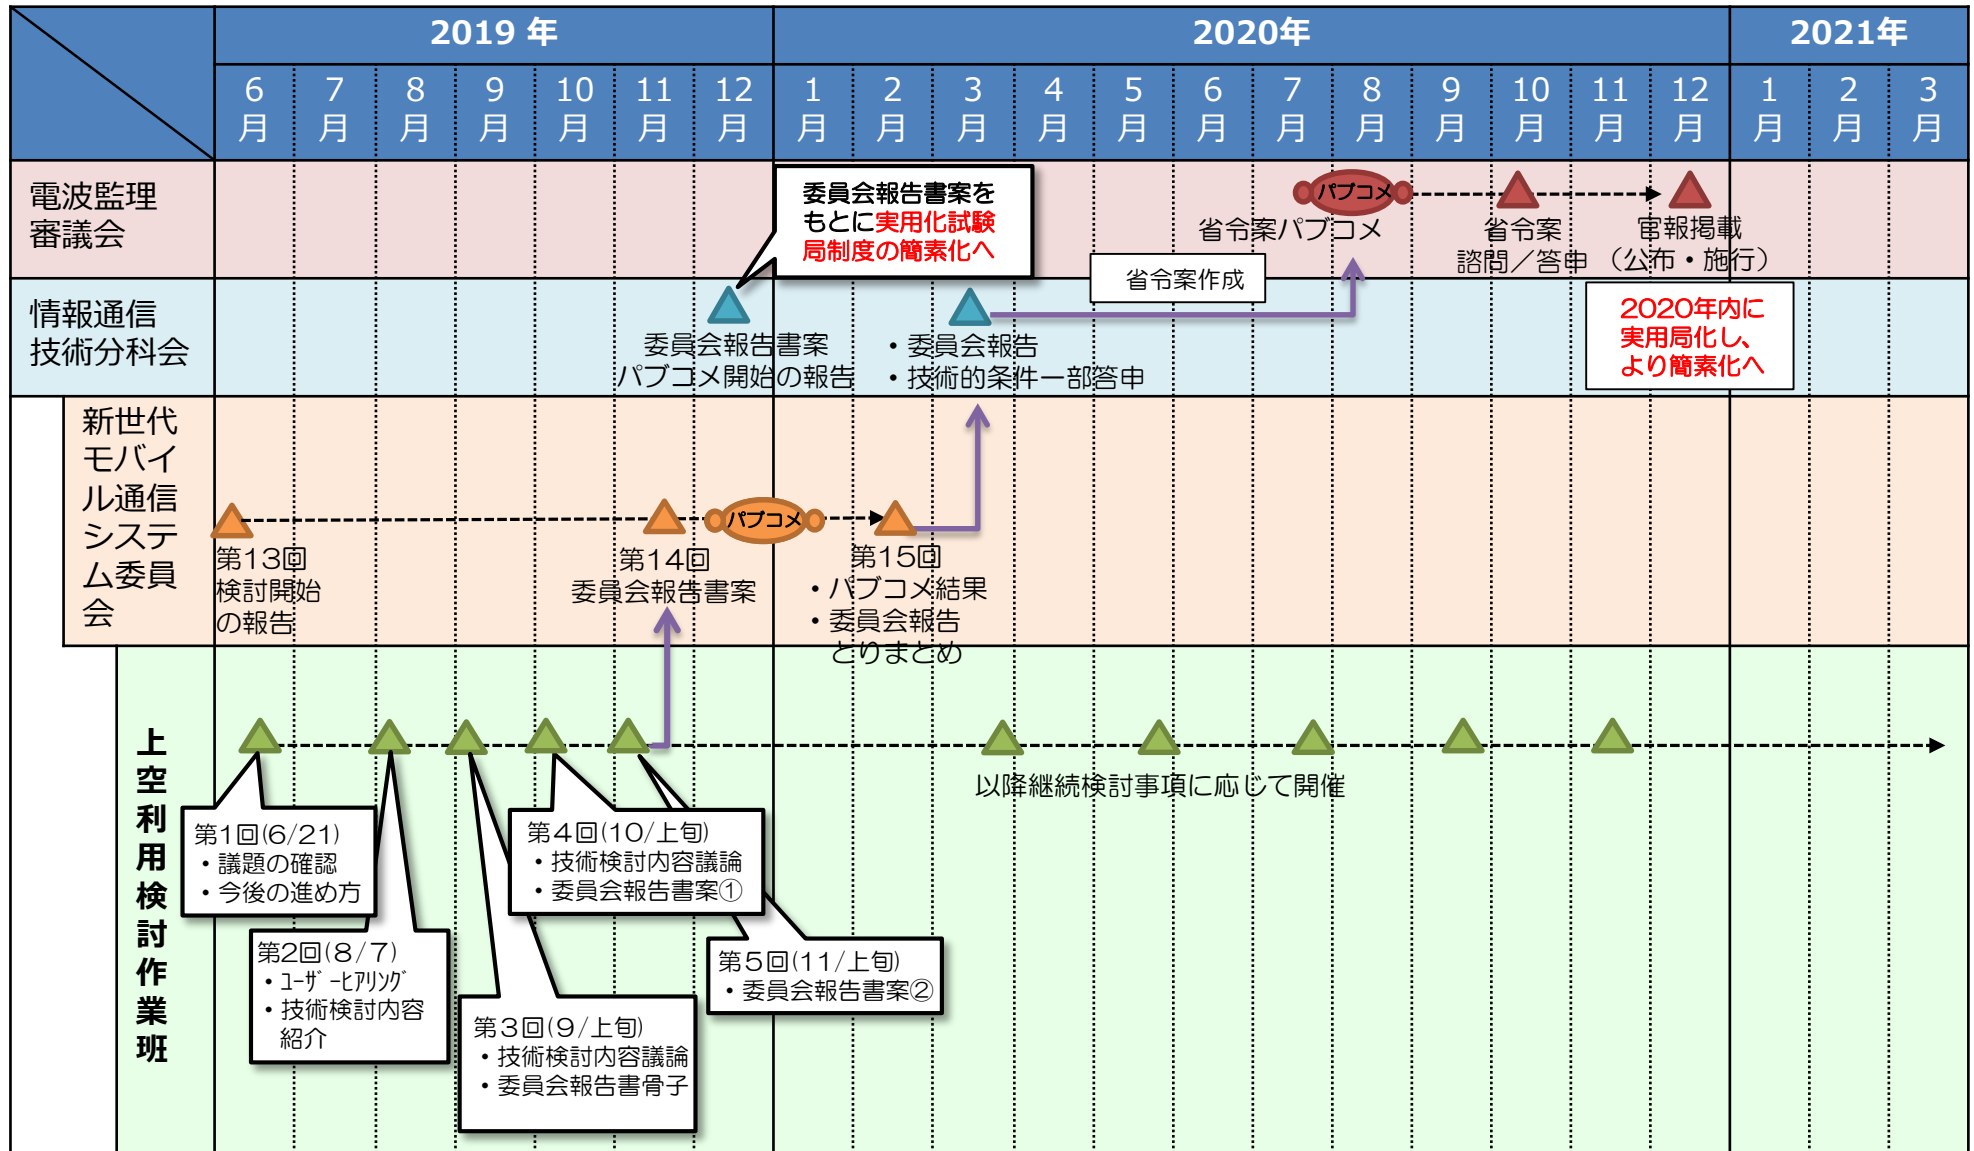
2019 年 2020年 2021年

6月 7月 8月 9月 10月 11月 12月 1月 2月 3月 4月 5月 6月 7月 8月 9月 10月 11月 12月 1月 2月 3月

電波監理審議会

委員会報告書案をもとに実用化試験局制度の簡素化へ

パブコメ

省令案パブコメ

省令案諮問／答申

官報掲載（公布・施行）

省令案作成

情報通信技術分科会

委員会報告書案パブコメ開始の報告

・委員会報告
・技術的条件一部答申

2020年内に実用局化し、より簡素化へ

新世代モバイル通信システム委員会

第13回検討開始の報告

第14回委員会報告書案

パブコメ

第15回
・パブコメ結果
・委員会報告とりまとめ

上空利用検討作業班

以降継続検討事項に応じて開催

第1回(6/21)
・議題の確認
・今後の進め方

第2回(8/7)
・ユーザーヒアリング
・技術検討内容紹介

第3回(9/上旬)
・技術検討内容議論
・委員会報告書骨子

第4回(10/上旬)
・技術検討内容議論
・委員会報告書案①

第5回(11/上旬)
・委員会報告書案②